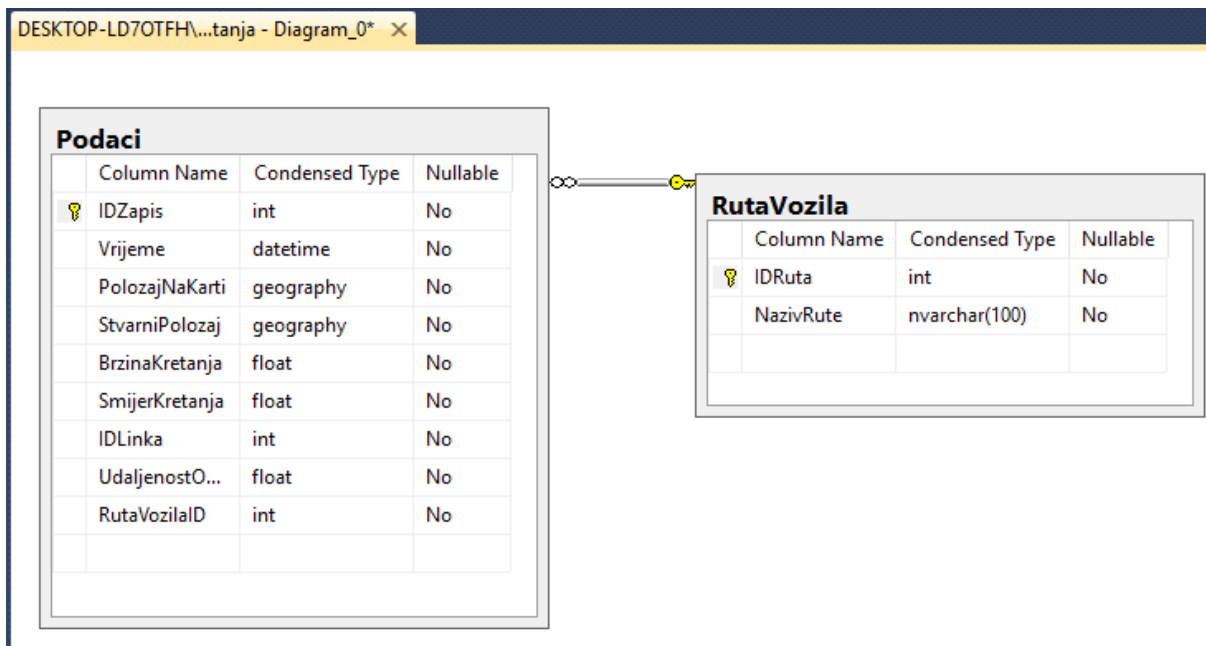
DESKTOP-LD7OTFH\...tanja - Diagram_0* ×

Podaci

| Column Name | Condensed Type | Nullable |
|---|---|---|
| IDZapis | int | No |
| Vrijeme | datetime | No |
| PolozajNaKarti | geography | No |
| StvarniPolozaj | geography | No |
| BrzinaKretanja | float | No |
| SmijerKretanja | float | No |
| IDLinka | int | No |
| UdaljenostO... | float | No |
| RutaVozilaID | int | No |

RutaVozila

| Column Name | Condensed Type | Nullable |
|---|---|---|
| IDRuta | int | No |
| NazivRute | nvarchar(100) | No |